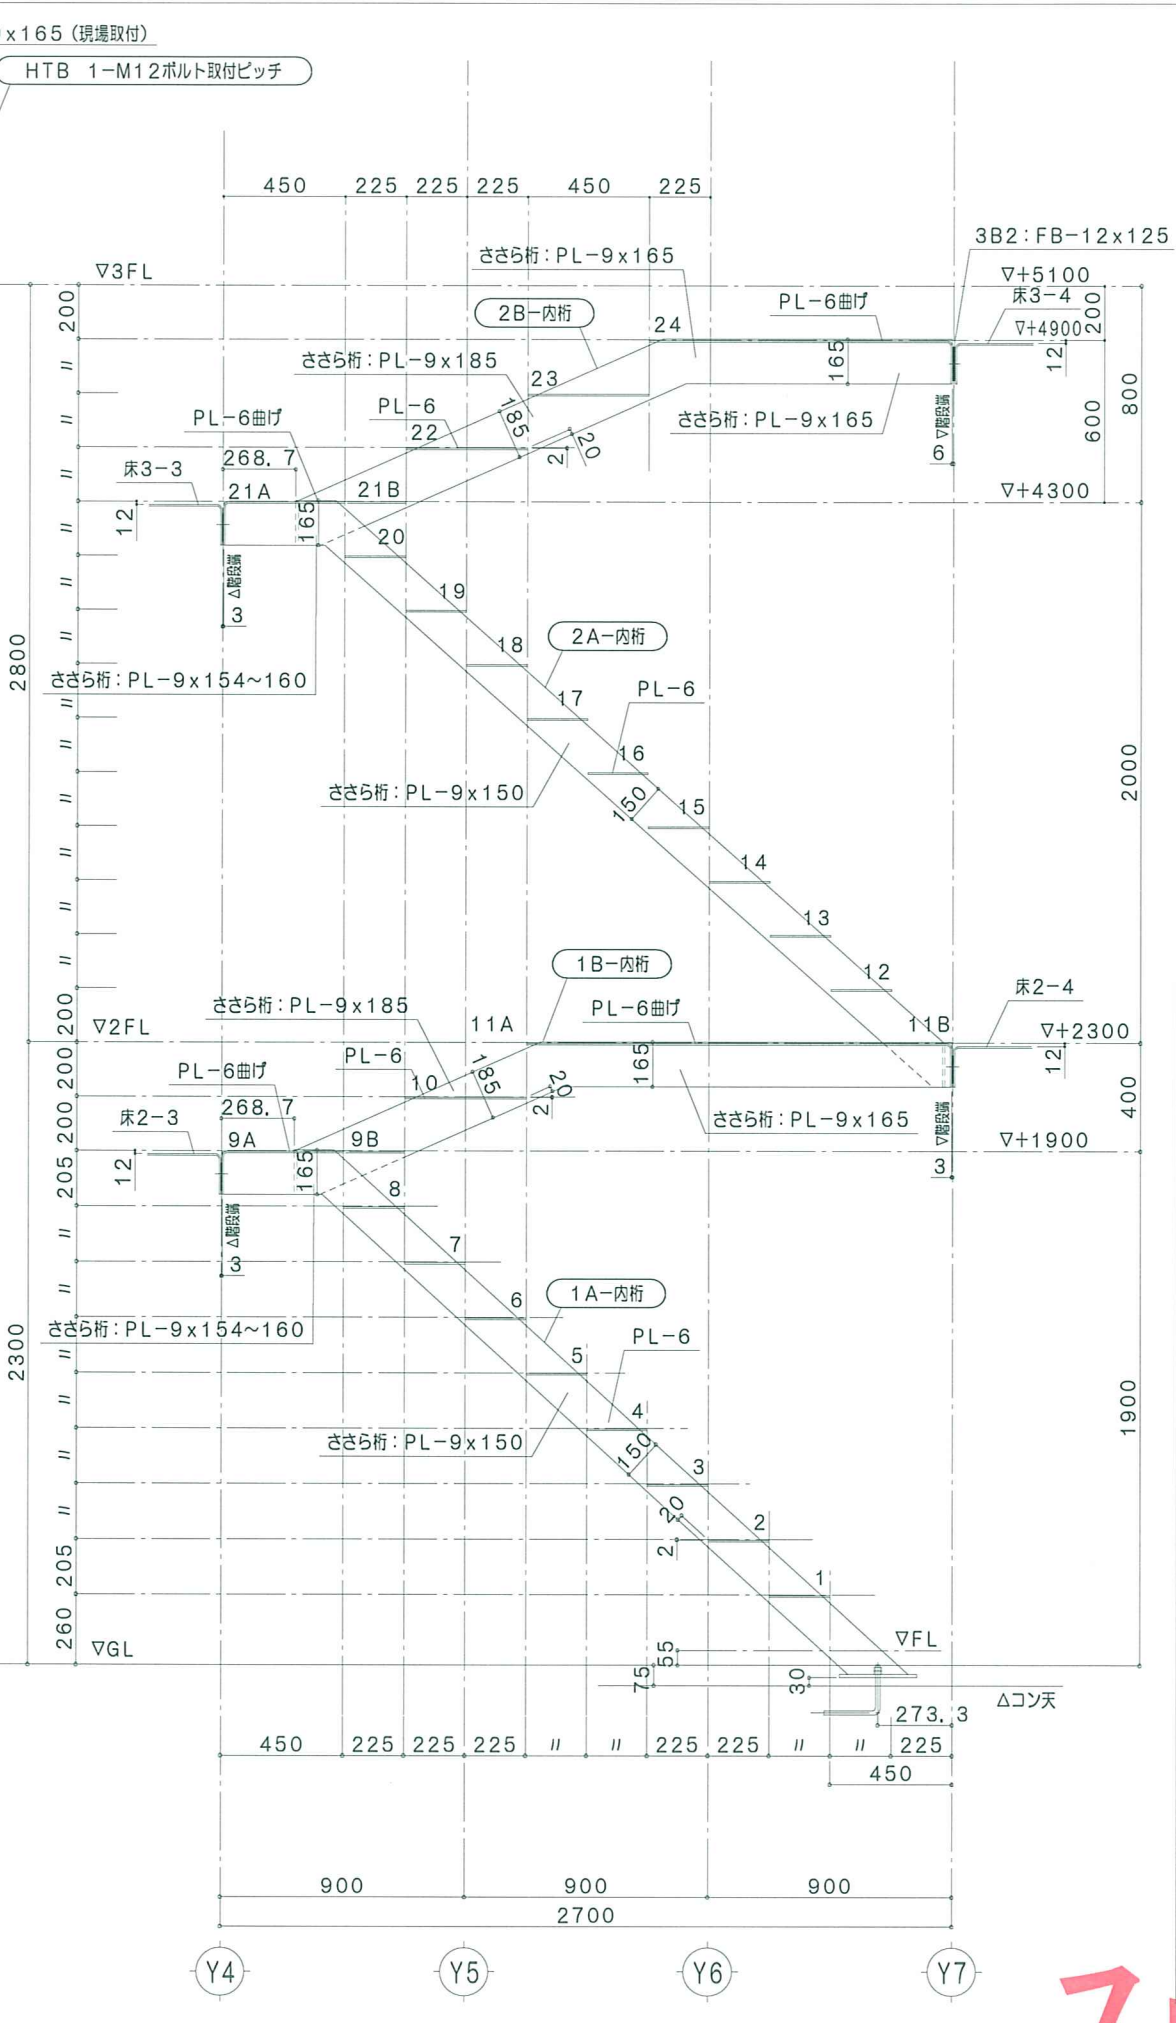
x165（現場取付）
HTB 1−M12ボルト取付ピッチ

450 225 225 225 450 225

3B2：FB−12x125
▽3FL
▽+5100
床3−4
▽+4900
ささら桁：PL−9x165
2B−内桁
24
PL−6曲げ
200
165
12
200
800
600
ささら桁：PL−9x185
23
185
PL−6
22
20
2
PL−6曲げ
ささら桁：PL−9x165
▽階段端
6
床3−3
268.7
21A
21B
▽+4300
12
165
20
△階段端
3
19
2A−内桁
18
2800
ささら桁：PL−9x154~160
17
PL−6
16
2000
ささら桁：PL−9x150
150
15
14
13
1B−内桁
12
床2−4
ささら桁：PL−9x185
200
▽2FL
11A
PL−6曲げ
11B
▽+2300
PL−6
185
165
12
PL−6曲げ
10
20
400
200
2
ささら桁：PL−9x165
床2−3
268.7
200
9A
9B
▽階段端
▽+1900
165
205
12
3
8
△階段端
7
3
1A−内桁
6
2300
ささら桁：PL−9x154~160
PL−6
5
1900
4
ささら桁：PL−9x150
150
3
20
2
2
205
1
260
▽GL
▽FL
55
75
30
△コン天
273.3

450 225 225 225 〃 〃 225 225 〃 〃 225
450

900 900 900
2700

Y4 Y5 Y6 Y7